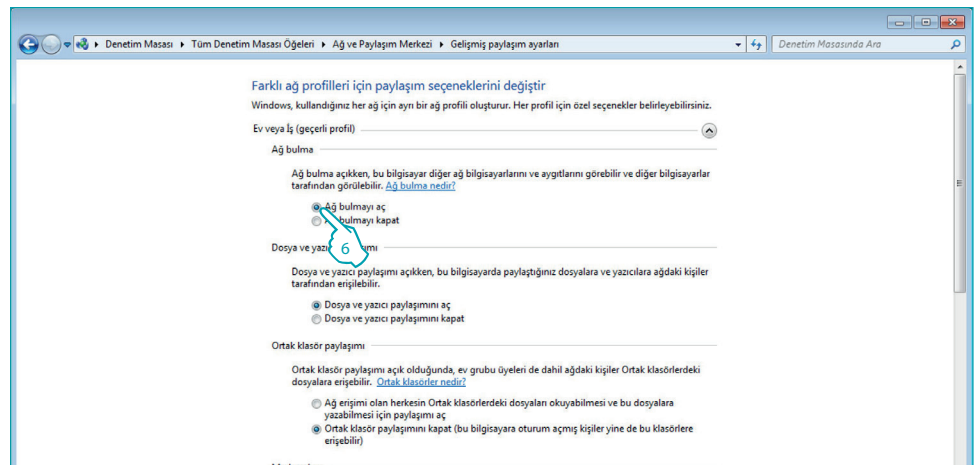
Denetim Masası ▸ Tüm Denetim Masası Öğeleri ▸ Ağ ve Paylaşım Merkezi ▸ Gelişmiş paylaşım ayarları

Denetim Masasında Ara

Farklı ağ profilleri için paylaşım seçeneklerini değiştir

Windows, kullandığınız her ağ için ayrı bir ağ profili oluşturur. Her profil için özel seçenekler belirleyebilirsiniz.

Ev veya İş (geçerli profil)

Ağ bulma

Ağ bulma açıkken, bu bilgisayar diğer ağ bilgisayarlarını ve aygıtlarını görebilir ve diğer bilgisayarlar tarafından görülebilir. Ağ bulma nedir?

Ağ bulmayı aç
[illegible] bulmayı kapat

6

Dosya ve yazı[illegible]ımı

Dosya ve yazıcı paylaşımı açıkken, bu bilgisayarda paylaştığınız dosyalara ve yazıcılara ağdaki kişiler tarafından erişilebilir.

Dosya ve yazıcı paylaşımını aç
Dosya ve yazıcı paylaşımını kapat

Ortak klasör paylaşımı

Ortak klasör paylaşımı açık olduğunda, ev grubu üyeleri de dahil ağdaki kişiler Ortak klasörlerdeki dosyalara erişebilir. Ortak klasörler nedir?

Ağ erişimi olan herkesin Ortak klasörlerdeki dosyaları okuyabilmesi ve bu dosyalara yazabilmesi için paylaşımı aç
Ortak klasör paylaşımını kapat (bu bilgisayara oturum açmış kişiler yine de bu klasörlere erişebilir)